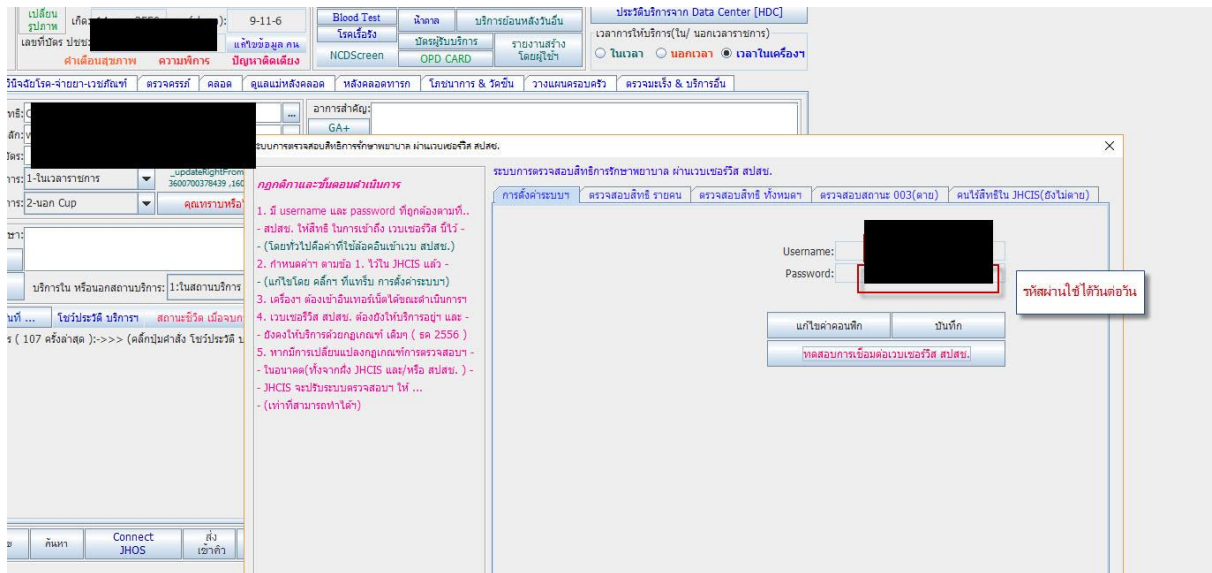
เปลี่ยนรูปภาพ เกิด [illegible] 9-11-6
เลขที่บัตร ปชช. แก้ไขข้อมูล คน
คำเตือนสุขภาพ ความพิการ ปัญหาติดเตียง

Blood Test น้ำตาล บริการย้อนหลังวันอื่น
โรคเรื้อรัง บัตรผู้รับบริการ รายงานสร้างโดยผู้ใช้
NCDScreen OPD CARD

ประวัติบริการจาก Data Center [HDC]
เวลาการให้บริการ(ใน/ นอกเวลาราชการ)
ในเวลา นอกเวลา เวลาในเครื่องฯ

วินิจฉัยโรค-จ่ายยา-เวชภัณฑ์ ตรวจครรภ์ คลอด ดูแลแม่หลังคลอด หลังคลอดทารก โภชนาการ & วัคซีน วางแผนครอบครัว ตรวจมะเร็ง & บริการอื่น

อาการสำคัญ:
GA+

_updateRightFrom
3600700378439 ,160

1-ในเวลาราชการ
2-นอก Cup
คุณทราบหรือไม่

บริการใน หรือนอกสถานบริการ: 1:ในสถานบริการ

โชว์ประวัติ บริการฯ สถานะชีวิต เมื่อจบก
( 107 ครั้งล่าสุด ):->>> (คลิกปุ่มคำสั่ง โชว์ประวัติ บ

ค้นหา Connect JHOS ส่งเข้าคิว

ระบบการตรวจสอบสิทธิการรักษาพยาบาล ผ่านเวบเซอร์วิส สปสช.

กฎกติกาและขั้นตอนดำเนินการ

1. มี username และ password ที่ถูกต้องตามที่..
- สปสช. ให้สิทธิ ในการเข้าถึง เวบเซอร์วิส นี้ไว้ -
- (โดยทั่วไปคือค่าที่ใช้ล๊อคอินเข้าเวบ สปสช.)
2. กำหนดค่าฯ ตามข้อ 1. ไว้ใน JHCIS แล้ว -
- (แก้ไขโดย คลิ๊กฯ ที่แทร็บ การตั้งค่าระบบฯ)
3. เครื่องฯ ต้องเข้าอินเทอร์เน็ตได้ขณะดำเนินการฯ
4. เวบเซอร์วิส สปสช. ต้องยังให้บริการอยู่ฯ และ -
- ยังคงให้บริการด้วยกฎเกณฑ์ เดิมฯ ( ธค 2556 )
5. หากมีการเปลี่ยนแปลงกฎเกณฑ์การตรวจสอบฯ -
- ในอนาคต(ทั้งจากถึง JHCIS และ/หรือ สปสช. ) -
- JHCIS จะปรับระบบตรวจสอบฯ ให้ ...
- (เท่าที่สามารถทำได้)

ระบบการตรวจสอบสิทธิการรักษาพยาบาล ผ่านเวบเซอร์วิส สปสช.

การตั้งค่าระบบฯ ตรวจสอบสิทธิ รายคน ตรวจสอบสิทธิ ทั้งหมดฯ ตรวจสอบสถานะ 003(ตาย) คนไร้สิทธิใน JHCIS(ยังไม่ตาย)

Username:
Password:

รหัสผ่านใช้ได้วันต่อวัน

แก้ไขค่าคอนฟิก บันทึก
ทดสอบการเชื่อมต่อเวบเซอร์วิส สปสช.